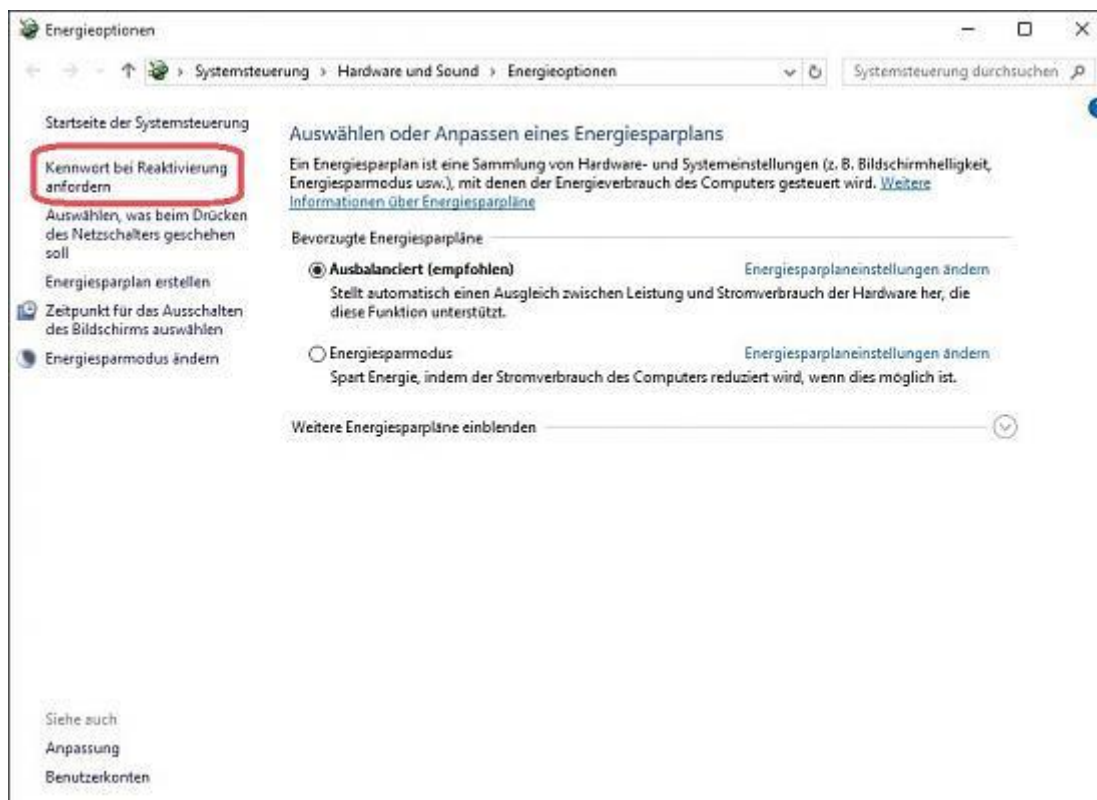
Energieoptionen

Systemsteuerung › Hardware und Sound › Energieoptionen

Systemsteuerung durchsuchen

Startseite der Systemsteuerung

Kennwort bei Reaktivierung anfordern

Auswählen, was beim Drücken des Netzschalters geschehen soll

Energiesparplan erstellen

Zeitpunkt für das Ausschalten des Bildschirms auswählen

Energiesparmodus ändern

Auswählen oder Anpassen eines Energiesparplans

Ein Energiesparplan ist eine Sammlung von Hardware- und Systemeinstellungen (z. B. Bildschirmhelligkeit, Energiesparmodus usw.), mit denen der Energieverbrauch des Computers gesteuert wird. Weitere Informationen über Energiesparpläne

Bevorzugte Energiesparpläne

Ausbalanciert (empfohlen)

Energiesparplaneinstellungen ändern

Stellt automatisch einen Ausgleich zwischen Leistung und Stromverbrauch der Hardware her, die diese Funktion unterstützt.

Energiesparmodus

Energiesparplaneinstellungen ändern

Spart Energie, indem der Stromverbrauch des Computers reduziert wird, wenn dies möglich ist.

Weitere Energiesparpläne einblenden

Siehe auch

Anpassung

Benutzerkonten